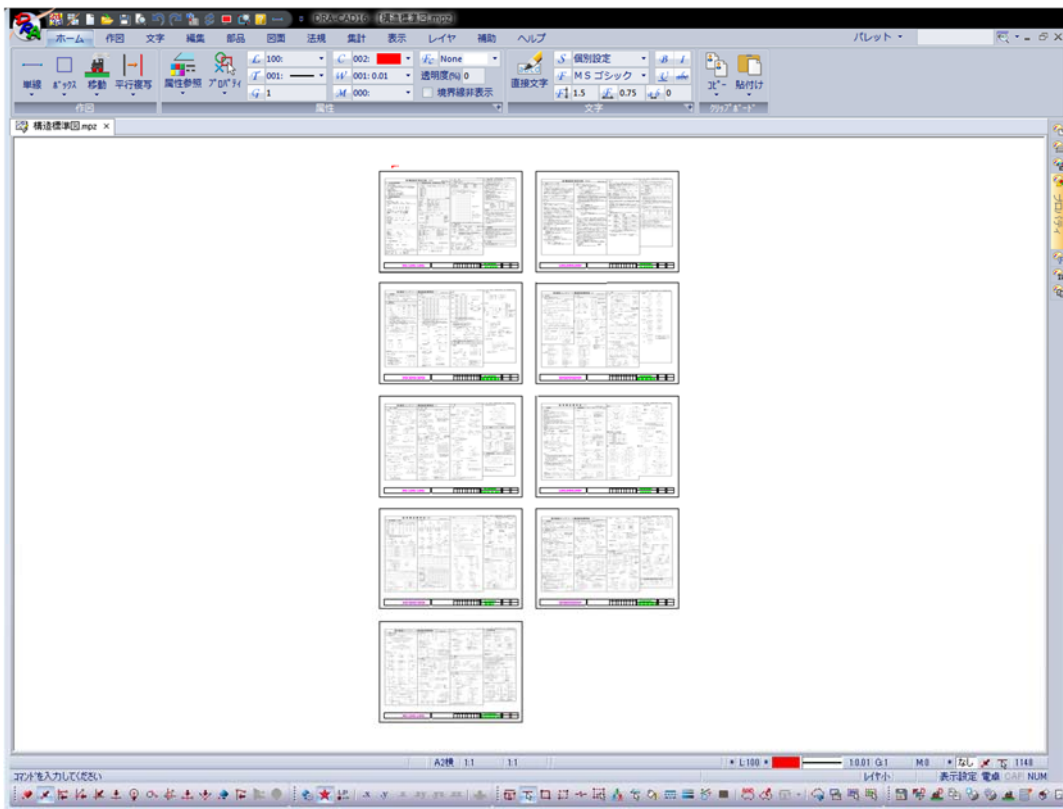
DRA-CAD16 - [構造標準図.mpz]

ホーム 作図 文字 編集 部品 図面 法規 集計 表示 レイヤ 補助 ヘルプ

パレット

単線 ボックス 移動 平行複写
作図

属性参照 プロパティ

100:
001:
1
002:
001: 0.01
000:
None
透明度(%) 0
境界線非表示
属性

直接文字
個別設定
ＭＳ ゴシック
1.5
0.75
0
文字

コピー 貼付け
クリップボード

構造標準図.mpz ×

プロパティ

A2横 1:1 1:1

L:100 1:0.01 G:1 M:0 なし 1148

コマンドを入力してください
レイヤ小 表示設定 電卓 CAP NUM